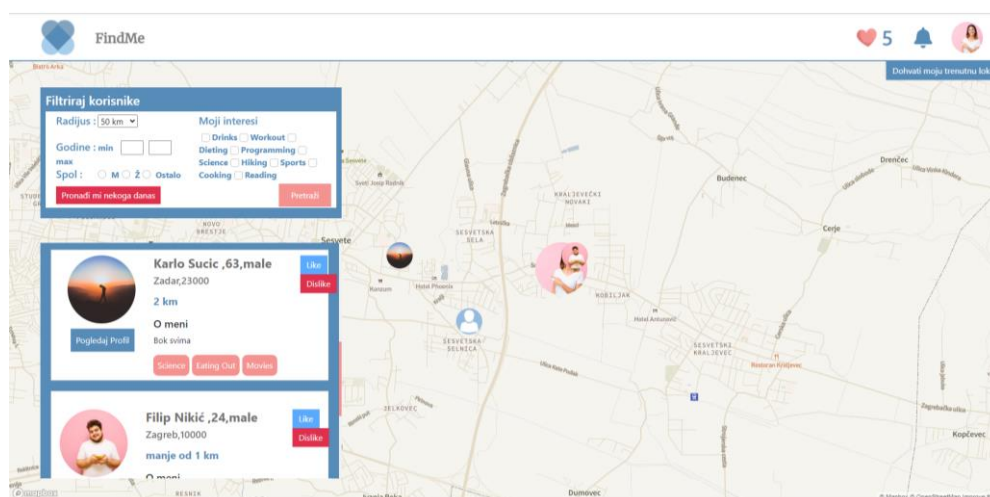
FindMe

5

Dohvati moju trenutnu lok

Filtriraj korisnike

Radijus : 50 km

Godine : min max

Spol : M Ž Ostalo

Pronađi mi nekoga danas

Moji interesi

Drinks Workout Dieting Programming Science Hiking Sports Cooking Reading

Pretraži

Karlo Sucic ,63,male

Zadar,23000

2 km

O meni

Bok svima

Pogledaj Profil

Science Eating Out Movies

Like

Dislike

Filip Nikić ,24,male

Zagreb,10000

manje od 1 km

O meni

Like

Dislike

Sesvete

Budenec

Drenčec

Cerje

KRALJEVEČKI NOVAKI

SESVETSKA SELA

KOBILJAK

SESVETSKA SELNICA

SESVETSKI KRALJEVEC

Kopčevec

Dumovec

Hotel Phoenix

Hotel Antunović

Restoran Kraljevec

NOVO BRESTJE

Zagrebačka ulica